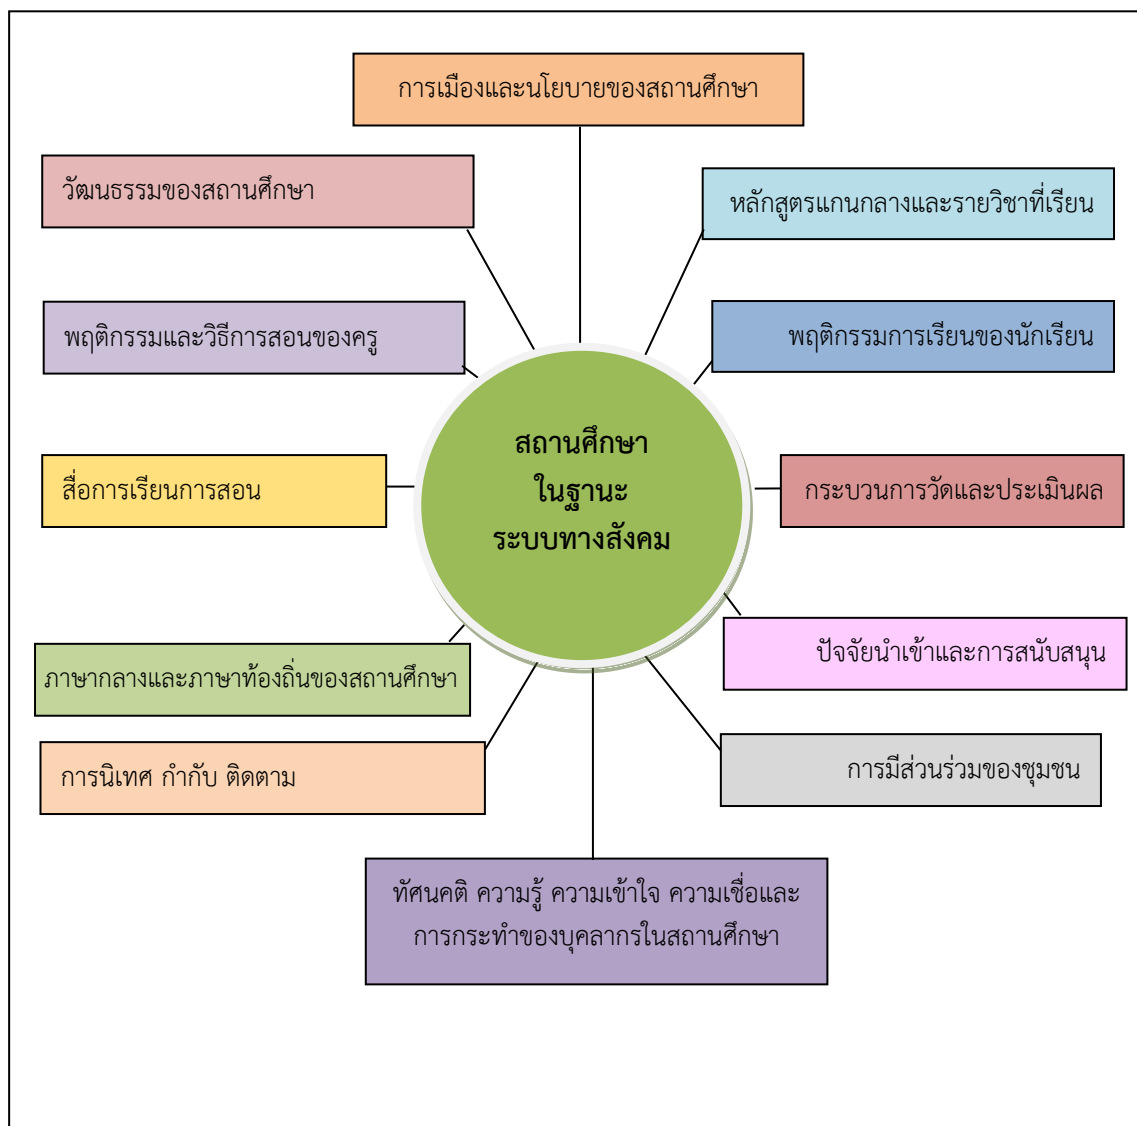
การเมืองและนโยบายของสถานศึกษา

วัฒนธรรมของสถานศึกษา

หลักสูตรแกนกลางและรายวิชาที่เรียน

พฤติกรรมและวิธีการสอนของครู

พฤติกรรมการเรียนของนักเรียน

สถานศึกษา
ในฐานะ
ระบบทางสังคม

สื่อการเรียนการสอน

กระบวนการวัดและประเมินผล

ปัจจัยนำเข้าและการสนับสนุน

ภาษากลางและภาษาท้องถิ่นของสถานศึกษา

การนิเทศ กำกับ ติดตาม

การมีส่วนร่วมของชุมชน

ทัศนคติ ความรู้ ความเข้าใจ ความเชื่อและการกระทำของบุคลากรในสถานศึกษา